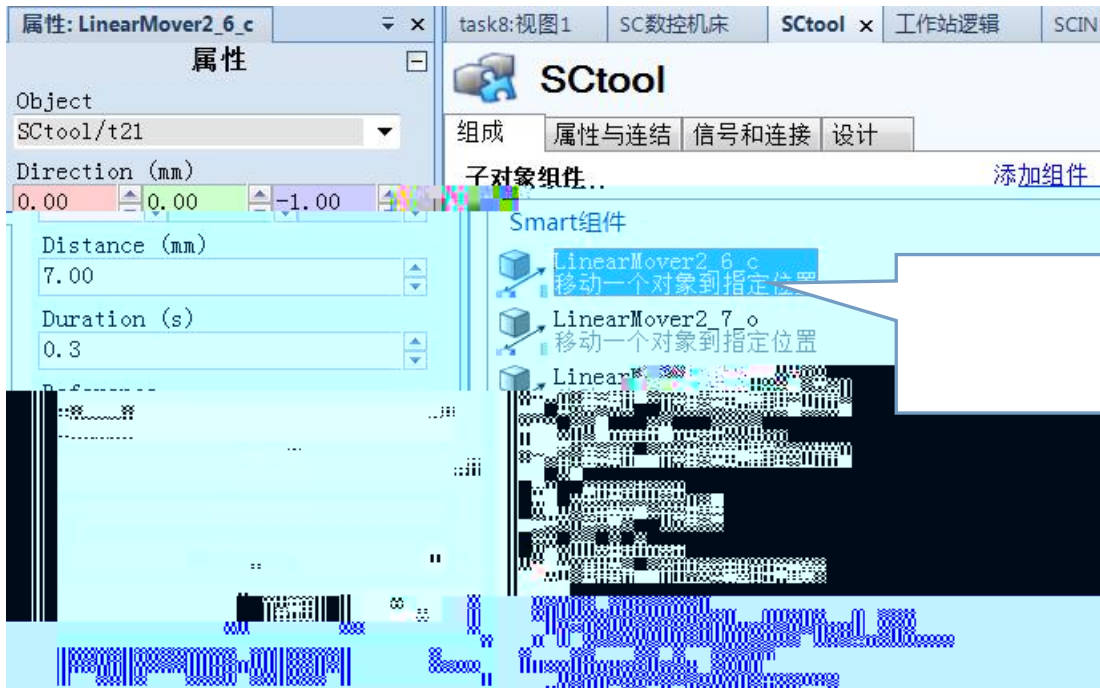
属性: LinearMover2_6_c
属性
Object
SCtool/t21
Direction (mm)
0.00 0.00 -1.00
Distance (mm)
7.00
Duration (s)
0.3
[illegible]

task8:视图1 SC数控机床 SCtool × 工作站逻辑 SCIN
SCtool
组成 属性与连结 信号和连接 设计
子对象组件..
添加组件
Smart组件
LinearMover2_6_c
移动一个对象到指定位置
LinearMover2_7_o
移动一个对象到指定位置
Linear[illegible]
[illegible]